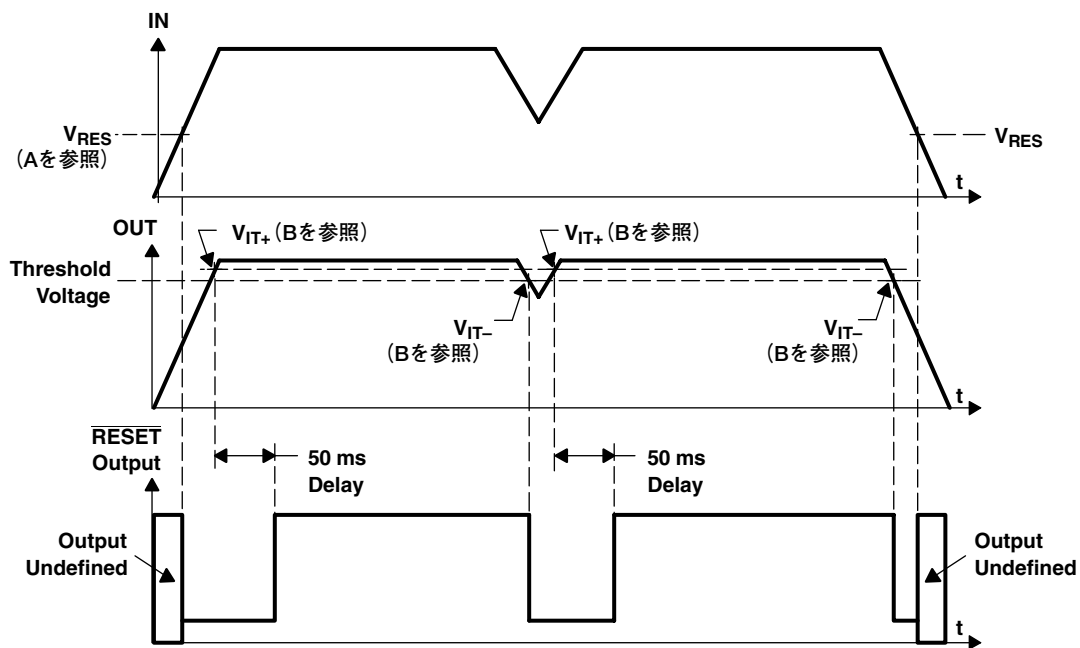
IN

$V_{RES}$
(Aを参照)

$V_{RES}$

t

OUT

$V_{IT+}$(Bを参照)

$V_{IT+}$(Bを参照)

Threshold Voltage

$V_{IT-}$
(Bを参照)

$V_{IT-}$
(Bを参照)

t

$\overline{RESET}$ Output

50 ms Delay

50 ms Delay

Output Undefined

Output Undefined

t